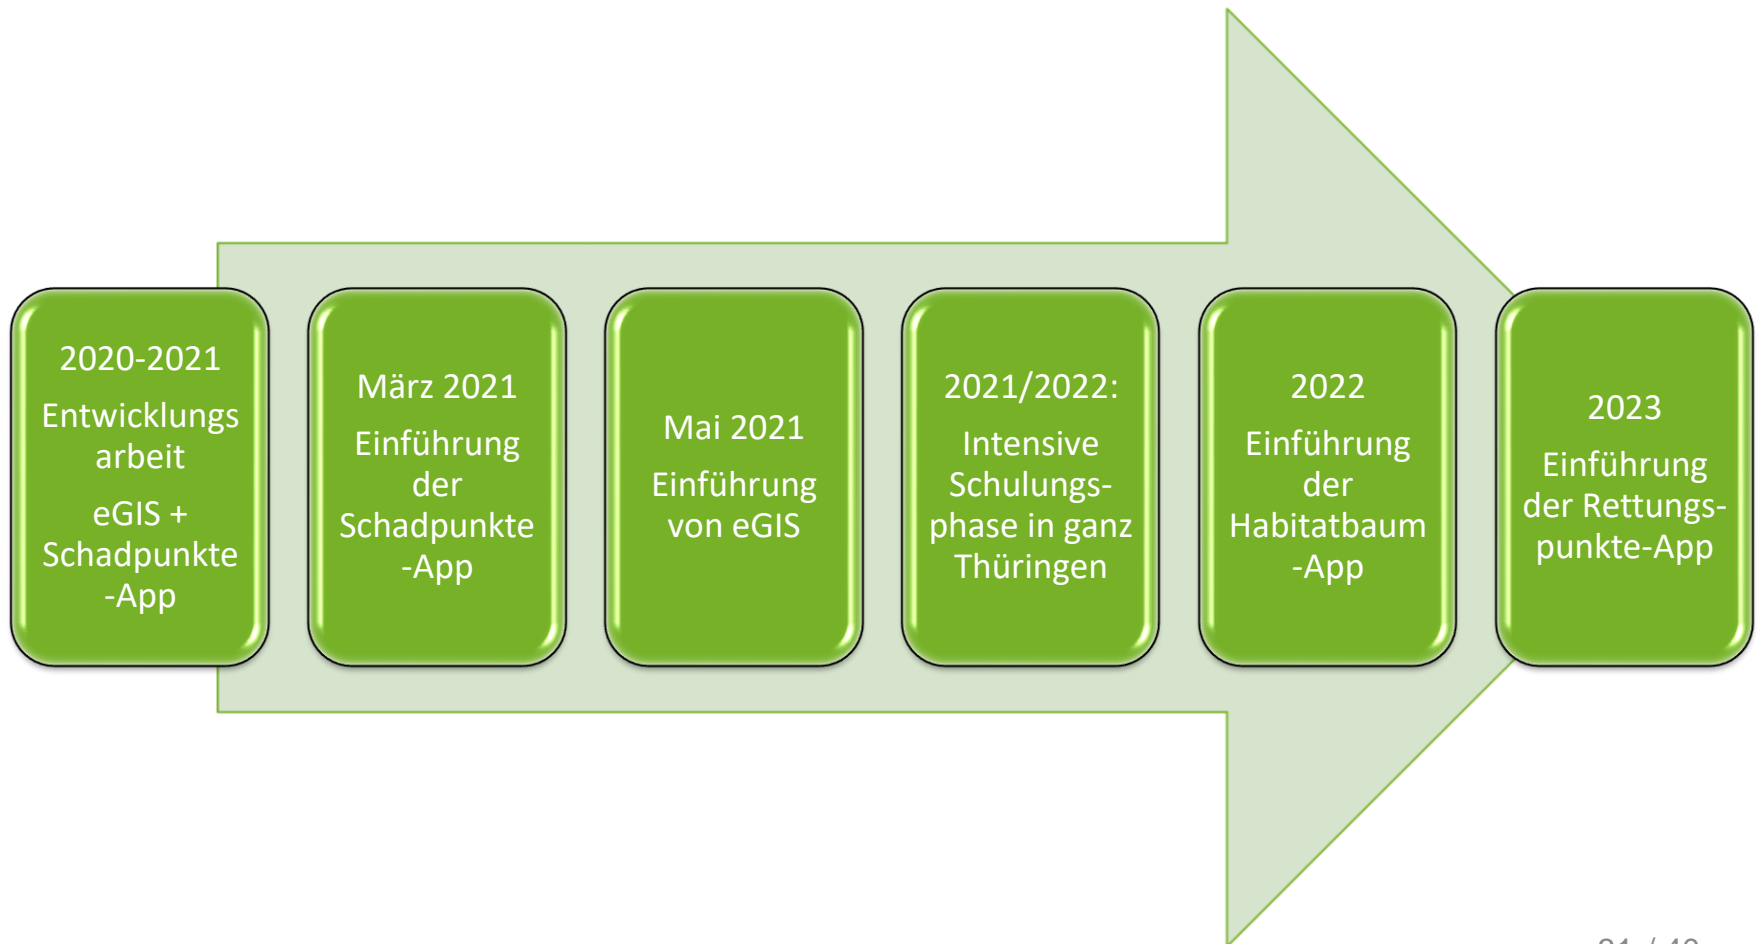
2020-2021

Entwicklungs arbeit

eGIS + Schadpunkte -App

März 2021

Einführung der Schadpunkte -App

Mai 2021

Einführung von eGIS

2021/2022:

Intensive Schulungsphase in ganz Thüringen

2022

Einführung der Habitatbaum -App

2023

Einführung der Rettungspunkte-App

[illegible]